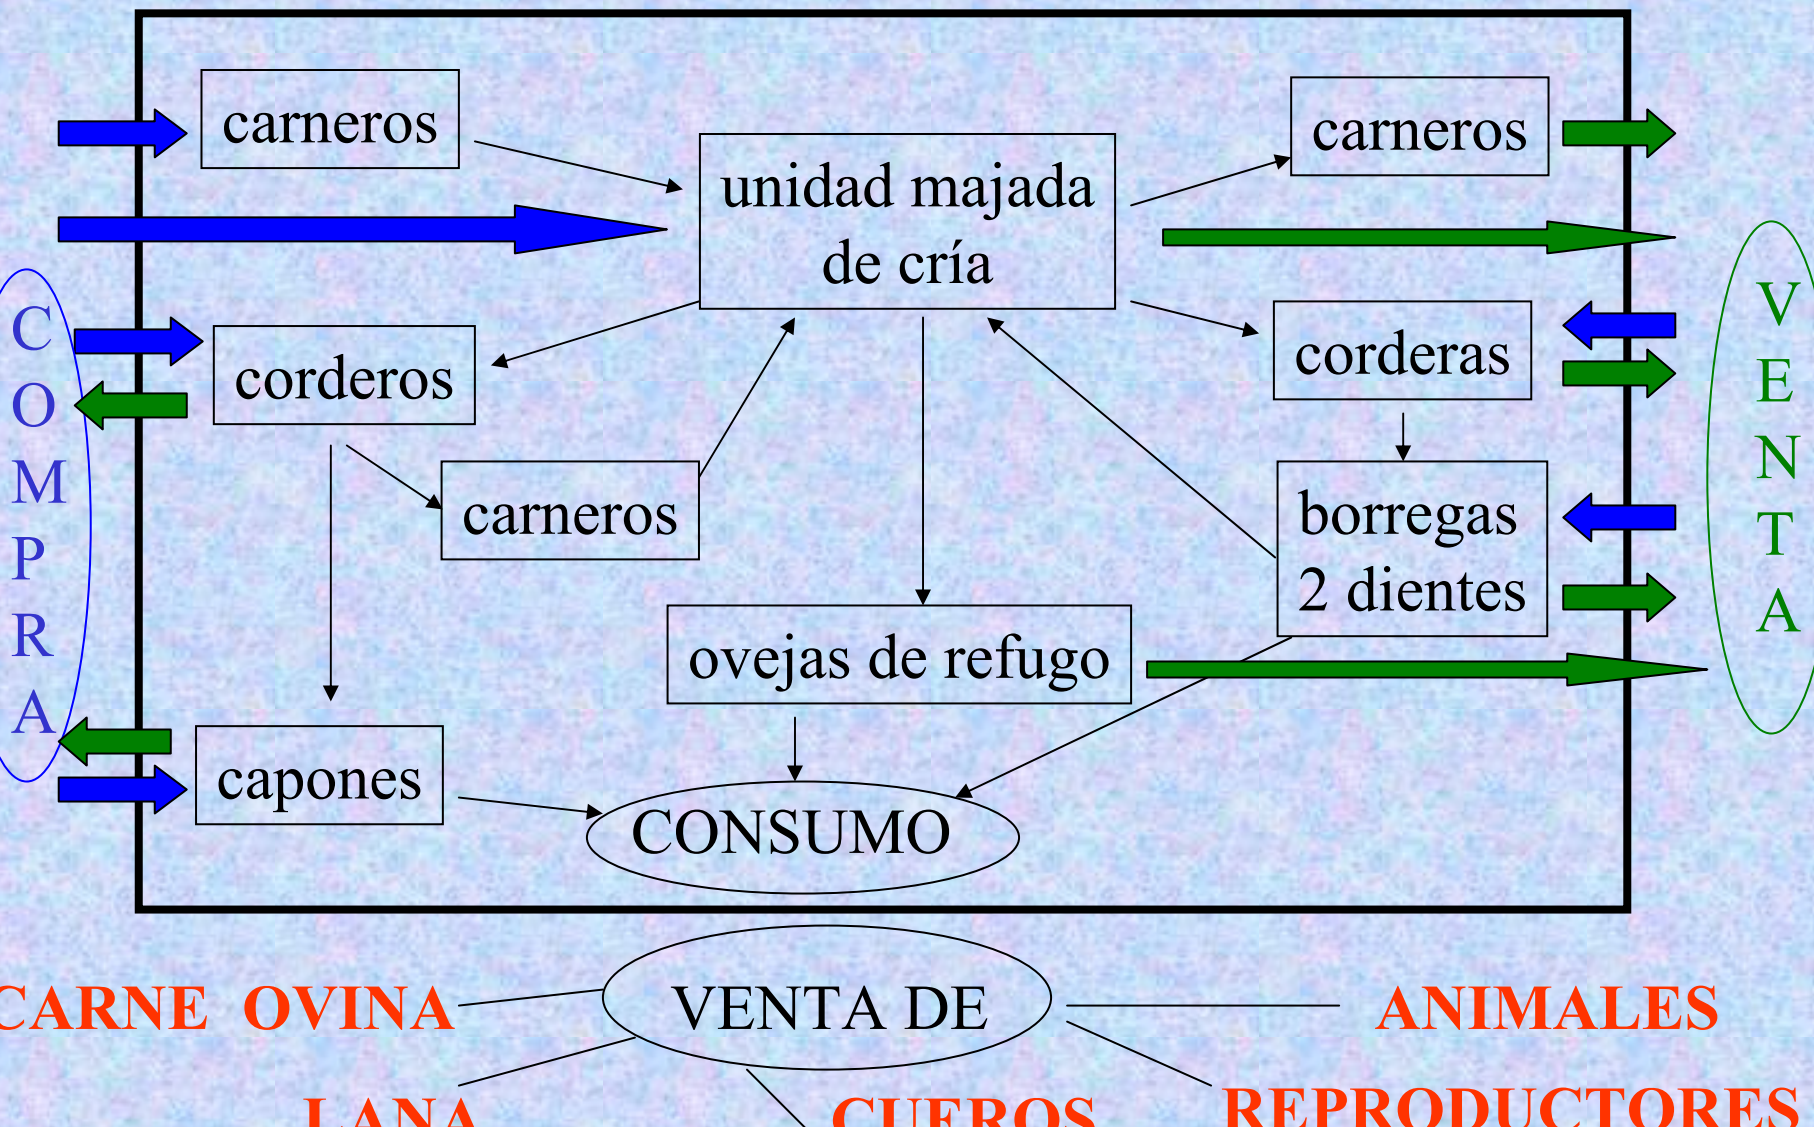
COMPRA

carneros

unidad majada de cría

carneros

corderos

corderas

carneros

borregas 2 dientes

ovejas de refugo

capones

CONSUMO

VENTA

CARNE OVINA

VENTA DE

ANIMALES

LANA

CUEROS

REPRODUCTORES